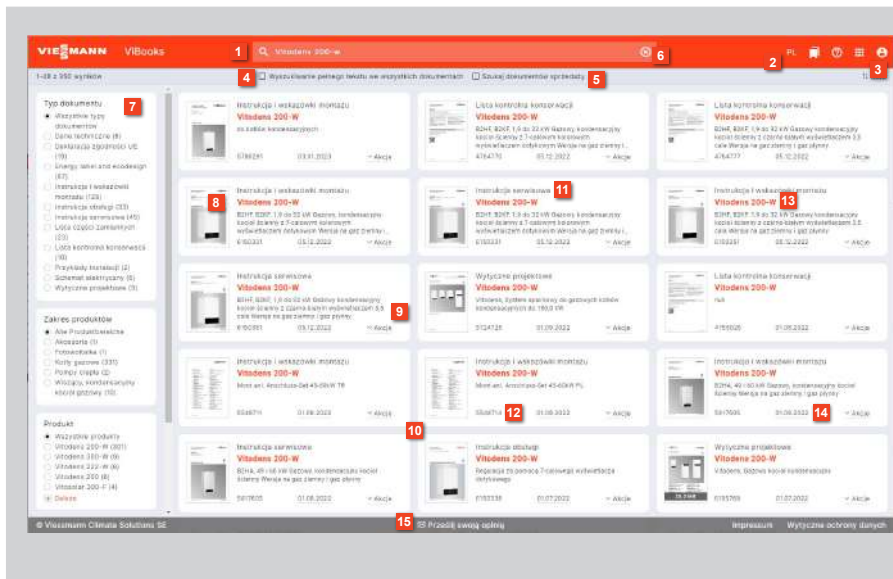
VIESMANN ViBooks 1 Vitodens 200-W 6 PL 2 3

1-48 z 390 wyników 4 Wyszukiwanie pełnego tekstu we wszystkich dokumentach Szukaj dokumentów sprzedaży 5

Typ dokumentu 7
Wszystkie typy dokumentów
Dane techniczne (6)
Deklaracja zgodności UE (19)
Energy label and ecodesign (47)
Instrukcja i wskazówki montażu (128)
Instrukcja obsługi (33)
Instrukcja serwisowa (45)
Lista części zamiennych (23)
Lista kontrolna konserwacji (16)
Przykłady instalacji (2)
Schemat elektryczny (6)
Wytyczne projektowe (7)

Zakres produktów
Alle Produktbereiche
Akcesoria (1)
Fotowoltaika (1)
Kotły gazowe (331)
Pompy ciepła (2)
Wkłady kondensacyjny kocioł gazowy (10)

Produkt
Wszystkie produkty
Vitodens 200-W (301)
Vitodens 200-W (9)
Vitodens 222-W (6)
Vitodens 200 (6)
Vitodens 200-F (4)
Dalsze

Instrukcja i wskazówki montażu
Vitodens 200-W
do kotłów kondensacyjnych
6186291 03.01.2023 Akcje

Lista kontrolna konserwacji
Vitodens 200-W
B2HF, B2KF, 1,9 do 32 kW Gazowy kondensacyjny kocioł ścienny z 7-calowym kolorowym wyświetlaczem dotykowym Wersja na gaz ziemny i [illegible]
4764770 05.12.2022 Akcje

Lista kontrolna konserwacji
Vitodens 200-W
B2HF, B2KF, 1,9 do 32 kW Gazowy kondensacyjny kocioł ścienny z 3,5 cala Wersja na gaz ziemny i gaz płynny
4764777 05.12.2022 Akcje

Instrukcja i wskazówki montażu 8
Vitodens 200-W
B2HF, B2KF, 1,9 do 32 kW Gazowy kondensacyjny kocioł ścienny z 7-calowym kolorowym wyświetlaczem dotykowym Wersja na gaz ziemny i gaz płynny
6160331 05.12.2022 Akcje

Instrukcja serwisowa 11
Vitodens 200-W
B2HF, B2KF, 1,9 do 32 kW Gazowy kondensacyjny kocioł ścienny z 7-calowym kolorowym wyświetlaczem dotykowym Wersja na gaz ziemny i gaz płynny
6160331 05.12.2022 Akcje

Instrukcja i wskazówki montażu 13
Vitodens 200-W
B2HF, B2KF, 1,9 do 32 kW Gazowy kondensacyjny kocioł ścienny z 3,5 cala Wersja na gaz ziemny i gaz płynny
6160331 05.12.2022 Akcje

Instrukcja serwisowa
Vitodens 200-W
B2HF, B2KF, 1,9 do 32 kW Gazowy kondensacyjny kocioł ścienny z 3,5 cala Wersja na gaz ziemny i gaz płynny 9
6160331 05.12.2022 Akcje

Wytyczne projektowe
Vitodens 200-W
Vitodens, System spalinowy do gazowych kotłów kondensacyjnych do 150,0 kW
5124728 01.09.2022 Akcje

Lista kontrolna konserwacji
Vitodens 200-W
null
4755025 01.09.2022 Akcje

Instrukcja i wskazówki montażu
Vitodens 200-W
Mont.anl. Anschluss-Set 45-60kW TR
5546714 01.09.2022 Akcje

Instrukcja i wskazówki montażu
Vitodens 200-W
Mont.anl. Anschluss-Set 45-60kW PL
5546714 12 01.09.2022 Akcje

Instrukcja i wskazówki montażu
Vitodens 200-W
B2HA, 49 i 60 kW Gazowy kondensacyjny kocioł ścienny Wersja na gaz ziemny i gaz płynny
5917605 01.09.2022 14 Akcje

10

Instrukcja serwisowa
Vitodens 200-W
B2HA, 49 i 60 kW Gazowy kondensacyjny kocioł ścienny Wersja na gaz ziemny i gaz płynny
5917605 01.08.2022 Akcje

Instrukcja obsługi
Vitodens 200-W
Regulacja za pomocą 7-calowego wyświetlacza dotykowego
6155338 01.07.2022 Akcje

Wytyczne projektowe
Vitodens 200-W
Vitodens, Gazowe kotły kondensacyjne
6195769 01.07.2022 Akcje

© Viessmann Climate Solutions SE 15 Prześlij swoją opinię Impressum Wytyczne ochrony danych